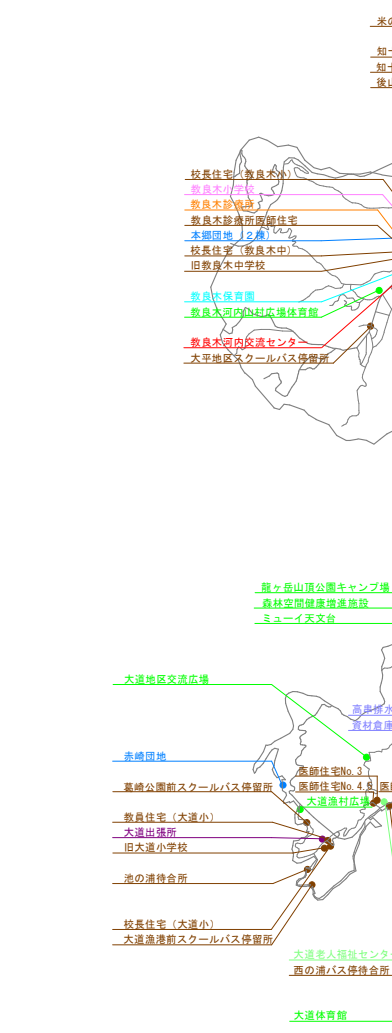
米の

知
知
後

校長住宅（教良木小）
教良木小学校
教良木診療所
教良木診療所医師住宅
本郷団地（2棟）
校長住宅（教良木中）
旧教良木中学校

教良木保育園
教良木河内山村広場体育館

教良木河内交流センター
大平地区スクールバス停留所

龍ヶ岳山頂公園キャンプ場
森林空間健康増進施設
ミューイ天文台

大道地区交流広場

高
資材倉庫

赤崎団地
葛崎公園前スクールバス停留所
医師住宅No.3
医師住宅No.4.5
大道漁村広場

教員住宅（大道小）
大道出張所
旧大道小学校

池の浦待合所

校長住宅（大道小）
大道漁港前スクールバス停留所

大道老人福祉センター
西の浦バス停待合所

大道体育館